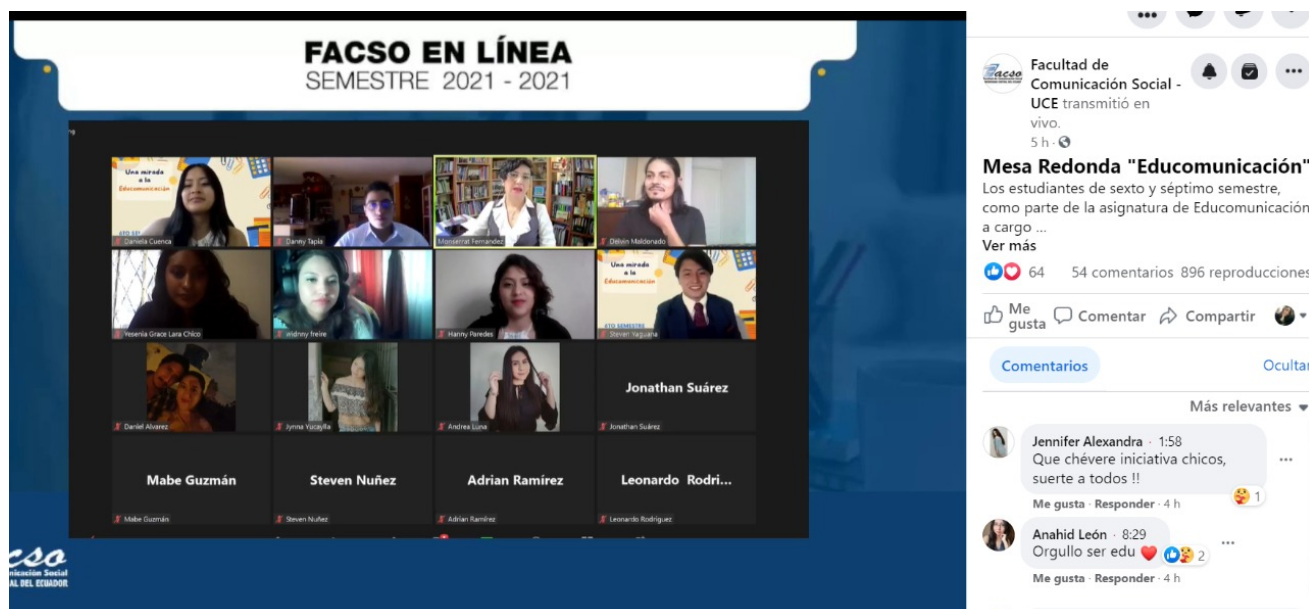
FACSO EN LÍNEA
SEMESTRE 2021 - 2021

Una mirada a la Educomunicación
Daniela Cuenca
Danny Tapia
Monserrat Fernandez
Delvin Maldonado
Yesenia Grace Lara Chico
Jhdnny freire
Hanny Paredes
Una mirada a la Educomunicación
Steven Yaguana
Daniel Alvarez
Jynna Yucaylla
Andrea Luna
Jonathan Suárez
Jonathan Suárez
Mabe Guzmán
Mabe Guzmán
Steven Nuñez
Steven Nuñez
Adrian Ramírez
Adrian Ramírez
Leonardo Rodri...
Leonardo Rodríguez

facso
Comunicación Social
DEL ECUADOR

Facultad de Comunicación Social - UCE transmitió en vivo.
5 h ·
Mesa Redonda "Educomunicación"
Los estudiantes de sexto y séptimo semestre, como parte de la asignatura de Educomunicación a cargo ...
Ver más
64
54 comentarios 896 reproducciones
Me gusta
Comentar
Compartir
Comentarios
Ocultar
Más relevantes
Jennifer Alexandra · 1:58
Que chévere iniciativa chicos, suerte a todos !!
Me gusta · Responder · 4 h
1
Anahid León · 8:29
Orgullo ser edu ❤️
2
Me gusta · Responder · 4 h